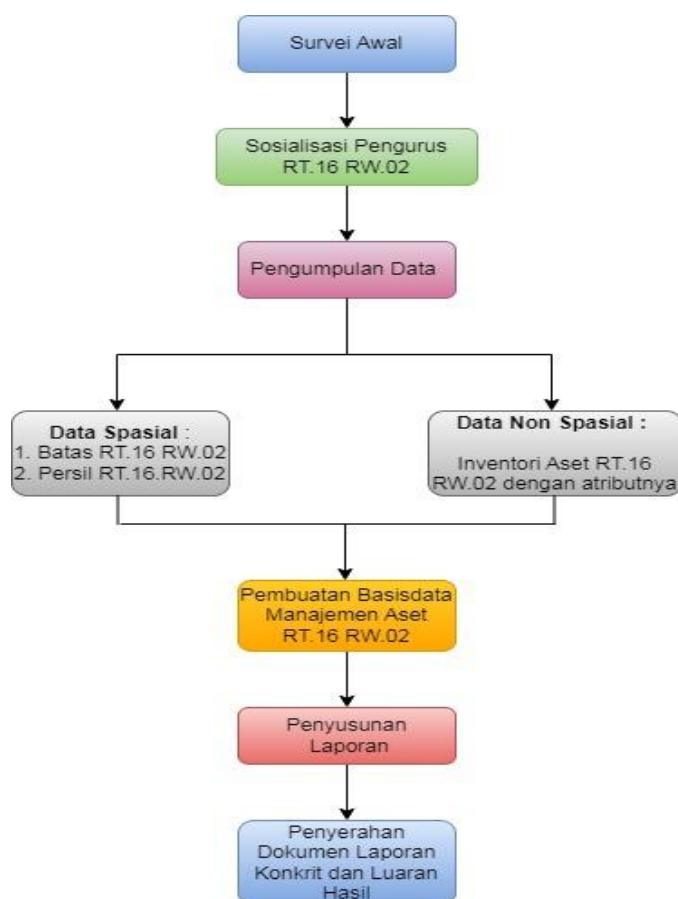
Survei Awal

Sosialisasi Pengurus RT.16 RW.02

Pengumpulan Data

Data Spasial :
1. Batas RT.16 RW.02
2. Persil RT.16.RW.02

Data Non Spasial :
Inventori Aset RT.16 RW.02 dengan atributnya

Pembuatan Basisdata Manajemen Aset RT.16 RW.02

Penyusunan Laporan

Penyerahan Dokumen Laporan Konkrit dan Luaran Hasil